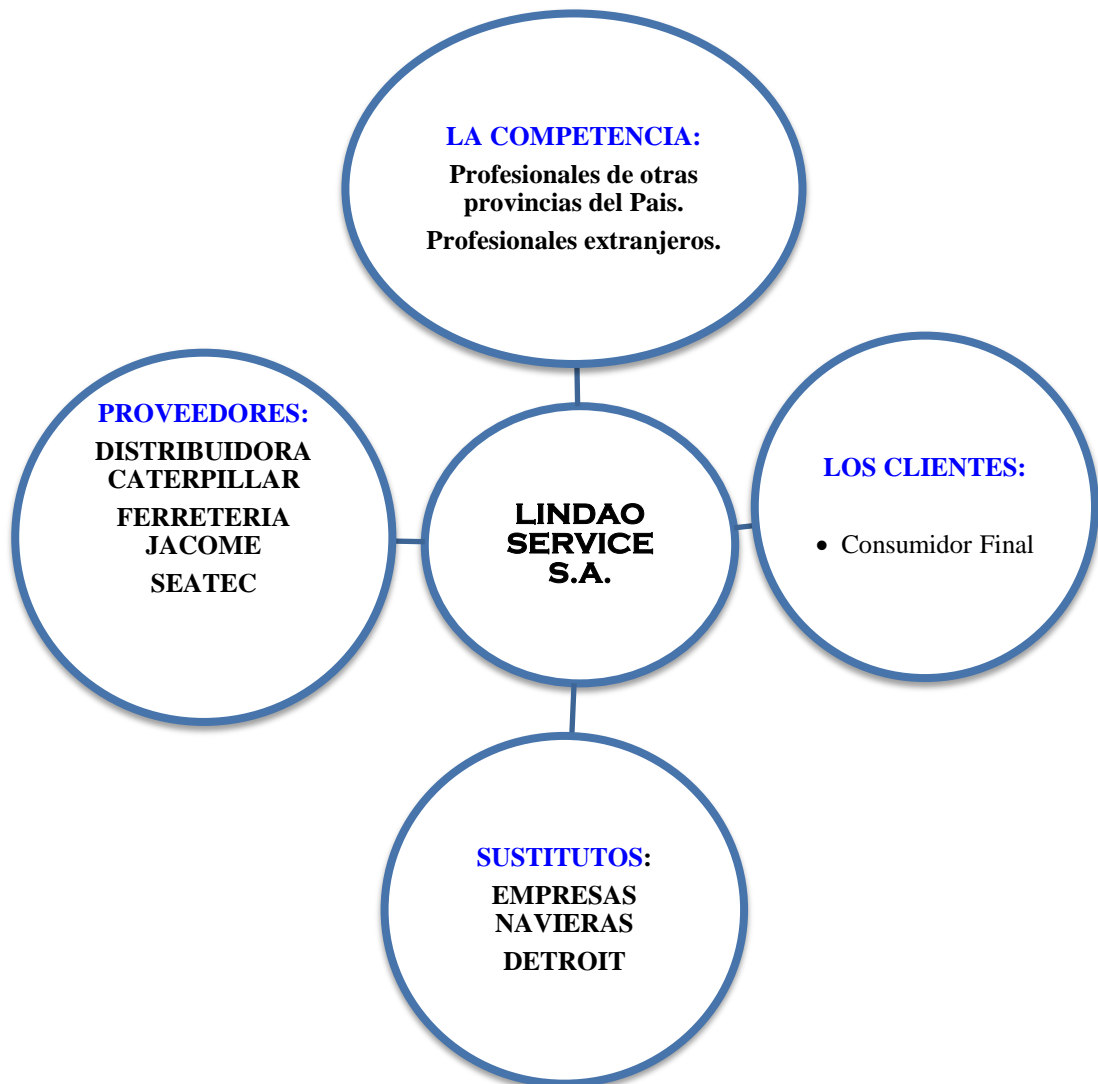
LA COMPETENCIA:
Profesionales de otras provincias del Pais.
Profesionales extranjeros.

PROVEEDORES:
DISTRIBUIDORA CATERPILLAR
FERRETERIA JACOME
SEATEC

LINDAO SERVICE S.A.

LOS CLIENTES:
• Consumidor Final

SUSTITUTOS:
EMPRESAS NAVIERAS
DETROIT